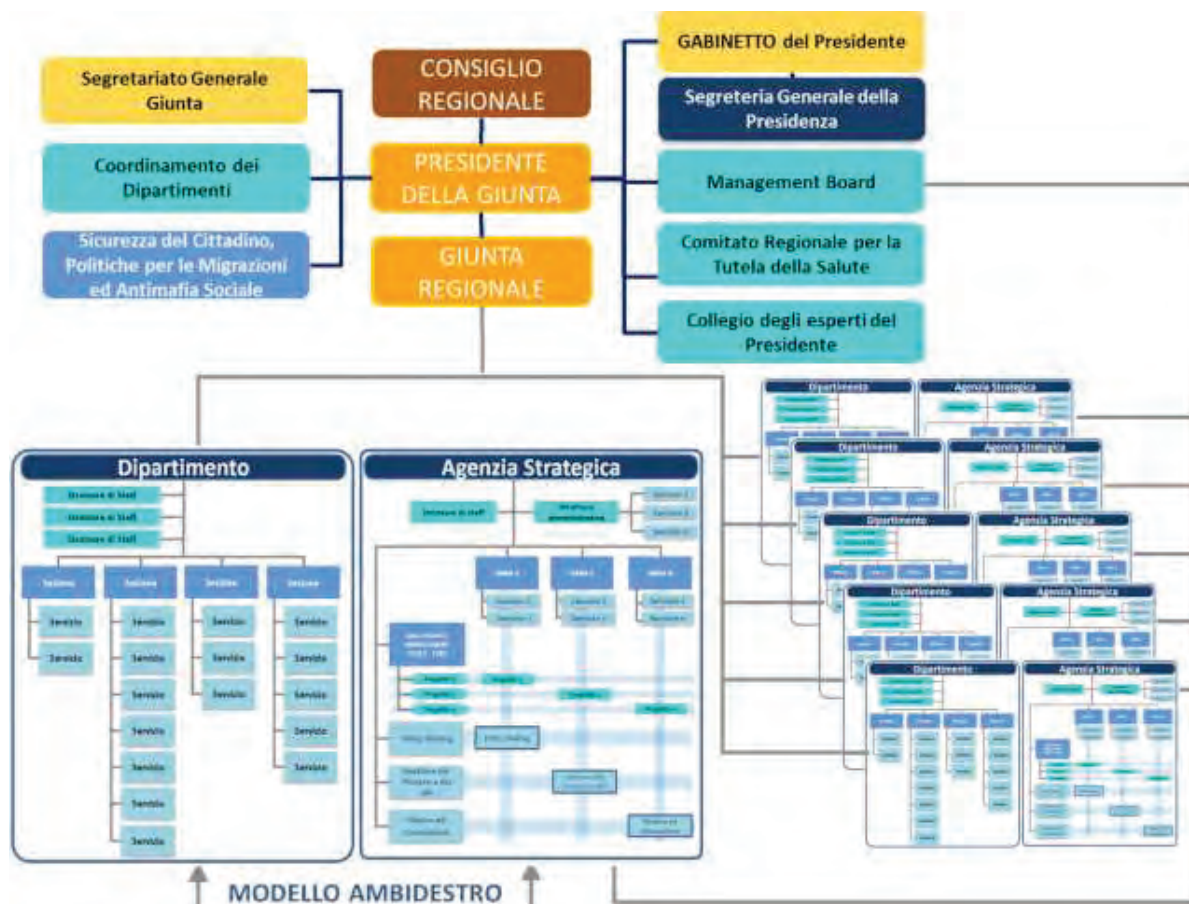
Segretariato Generale Giunta

Coordinamento dei Dipartimenti

Sicurezza del Cittadino, Politiche per le Migrazioni ed Antimafia Sociale

CONSIGLIO REGIONALE

PRESIDENTE DELLA GIUNTA

GIUNTA REGIONALE

GABINETTO del Presidente

Segreteria Generale della Presidenza

Management Board

Comitato Regionale per la Tutela della Salute

Collegio degli esperti del Presidente

Dipartimento

Struttura di Staff
Struttura di Staff
Struttura di Staff

Sezione
Servizio
Servizio

Sezione
Servizio
Servizio
Servizio
Servizio
Servizio
Servizio
Servizio

Sezione
Servizio
Servizio
Servizio

Sezione
Servizio
Servizio
Servizio
Servizio
Servizio

Agenzia Strategica

Struttura di Staff

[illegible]

Dipartimento
Agenzia Strategica
Dipartimento
Agenzia Strategica
Dipartimento
Agenzia Strategica
Dipartimento
Agenzia Strategica
Dipartimento
Agenzia Strategica

MODELLO AMBIDESTRO